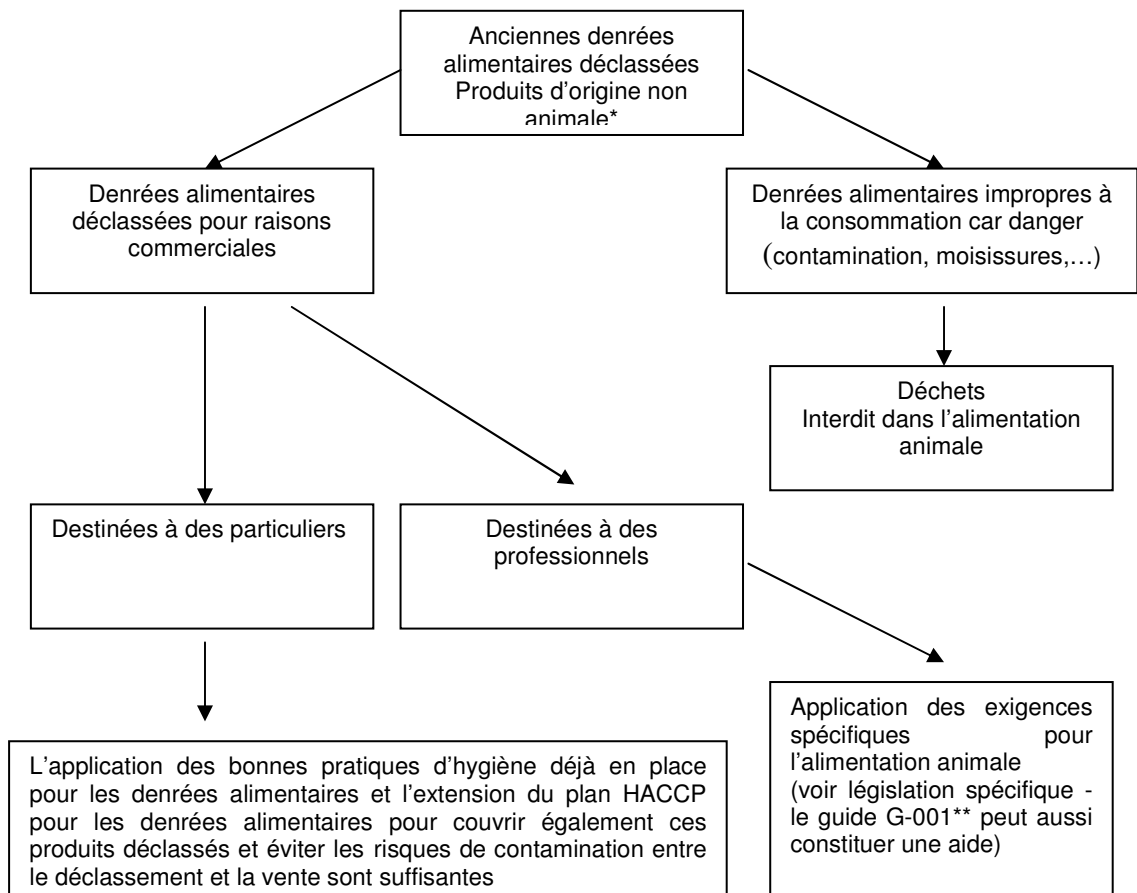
Anciennes denrées alimentaires déclassées Produits d'origine non animale*

Denrées alimentaires déclassées pour raisons commerciales

Denrées alimentaires impropres à la consommation car danger (contamination, moisissures,…)

Déchets
Interdit dans l'alimentation animale

Destinées à des particuliers

Destinées à des professionnels

L'application des bonnes pratiques d'hygiène déjà en place pour les denrées alimentaires et l'extension du plan HACCP pour les denrées alimentaires pour couvrir également ces produits déclassés et éviter les risques de contamination entre le déclassement et la vente sont suffisantes

Application des exigences spécifiques pour l'alimentation animale
(voir législation spécifique - le guide G-001** peut aussi constituer une aide)